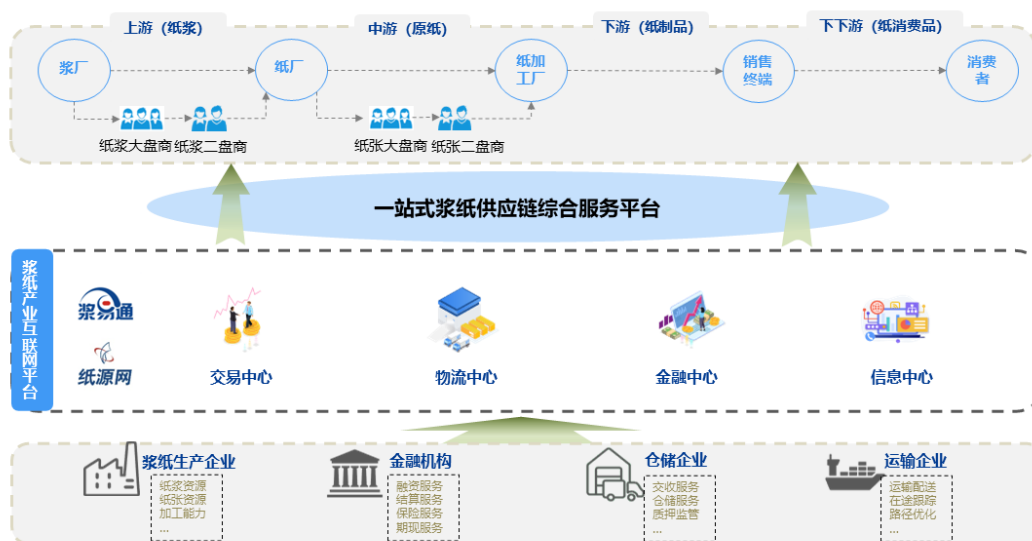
上游（纸浆）
中游（原纸）
下游（纸制品）
下下游（纸消费品）

浆厂
纸厂
纸加工厂
销售终端
消费者

纸浆大盘商 纸浆二盘商
纸张大盘商 纸张二盘商

一站式浆纸供应链综合服务平台

浆纸产业互联网平台

浆易通
纸源网
交易中心
物流中心
金融中心
信息中心

浆纸生产企业
纸浆资源
纸张资源
加工能力
...

金融机构
融资服务
结算服务
保险服务
期现服务

仓储企业
交收服务
仓储服务
质押监管
...

运输企业
运输配送
在途跟踪
路径优化
...